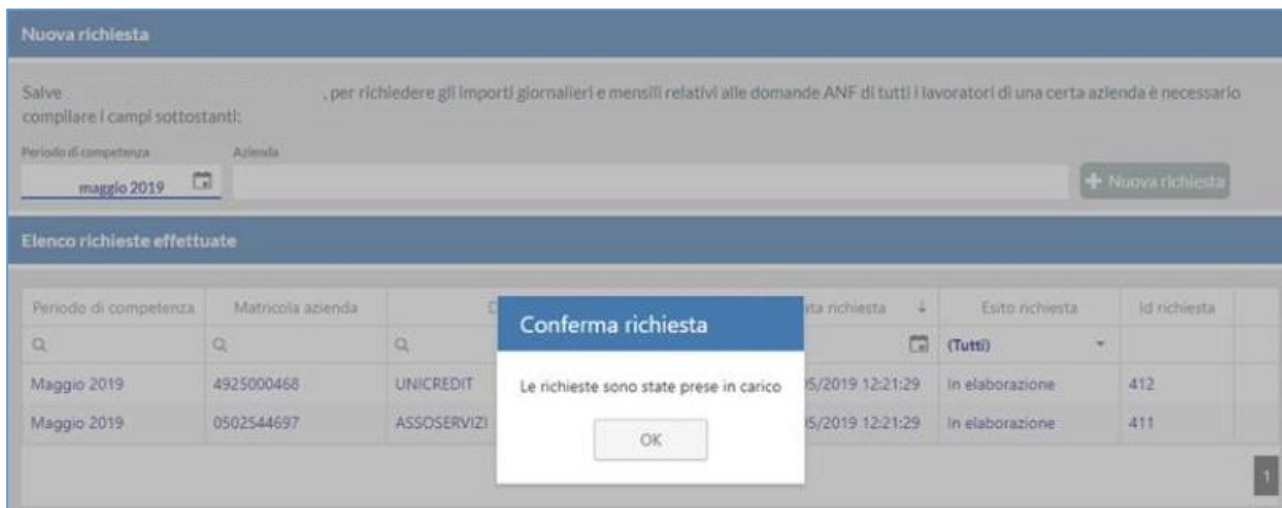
Nuova richiesta

Salve , per richiedere gli importi giornalieri e mensili relativi alle domande ANF di tutti i lavoratori di una certa azienda è necessario compilare i campi sottostanti:

Periodo di competenza
maggio 2019

Azienda

+ Nuova richiesta

Elenco richieste effettuate

| Periodo di competenza | Matricola azienda | D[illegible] | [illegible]ta richiesta | Esito richiesta | Id richiesta |
|---|---|---|---|---|---|
| | | | | (Tutti) | |
| Maggio 2019 | 4925000468 | UNICREDIT | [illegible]5/2019 12:21:29 | In elaborazione | 412 |
| Maggio 2019 | 0502544697 | ASSOSERVIZI | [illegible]5/2019 12:21:29 | In elaborazione | 411 |

Conferma richiesta

Le richieste sono state prese in carico

OK

1